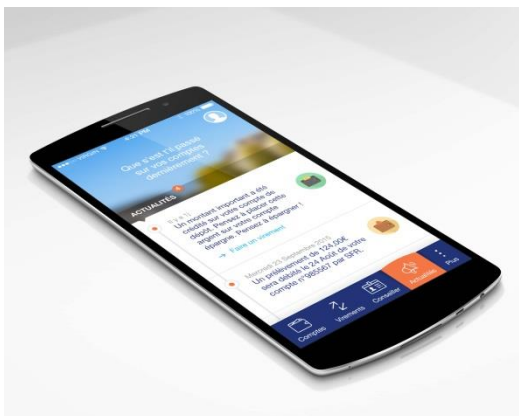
Que s'est-il passé sur vos comptes dernièrement ?

ACTUALITÉS

Il y a 1h
Un montant important a été crédité sur votre compte de dépôt. Pensez à placer cette argent sur votre compte épargne. Pensez à épargner !

→ Faire un virement

Mercredi 23 Septembre 2015
Un prélèvement de 124,50€ sera débité le 24 Août de votre compte n°985667 par SFR.

Comptes
Virements
Conseiller
Actualités
Plus